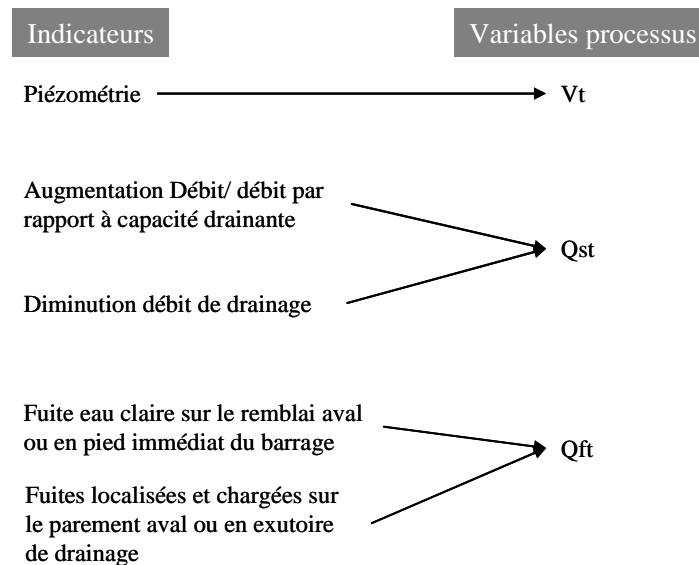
Indicateurs

Variables processus

Piézométrie

Vt

Augmentation Débit/ débit par rapport à capacité drainante

Diminution débit de drainage

Qst

Fuite eau claire sur le remblai aval ou en pied immédiat du barrage

Fuites localisées et chargées sur le parement aval ou en exutoire de drainage

Qft